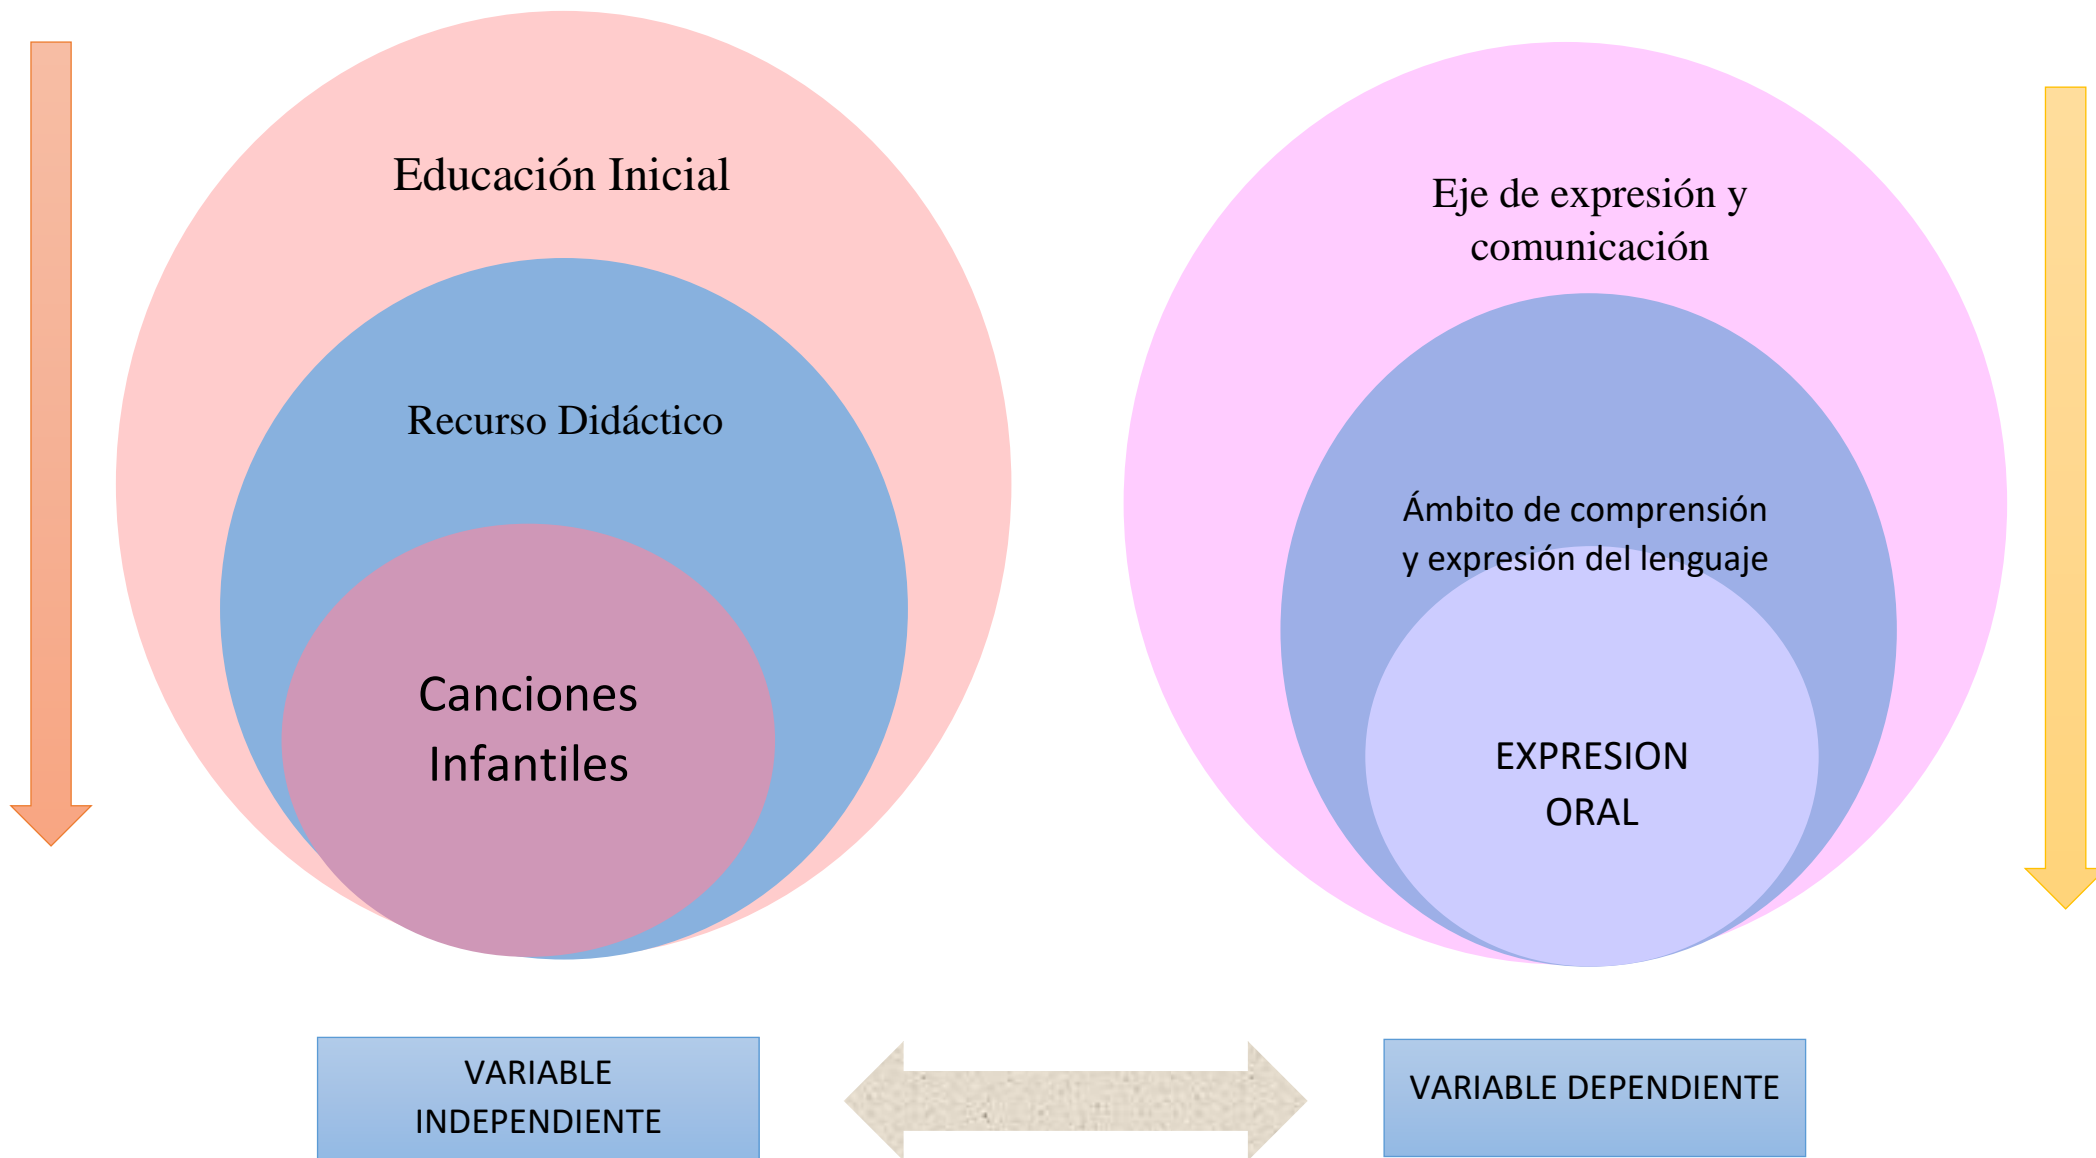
Educación Inicial

Recurso Didáctico

Canciones Infantiles

Eje de expresión y comunicación

Ámbito de comprensión y expresión del lenguaje

EXPRESION ORAL

VARIABLE INDEPENDIENTE

VARIABLE DEPENDIENTE